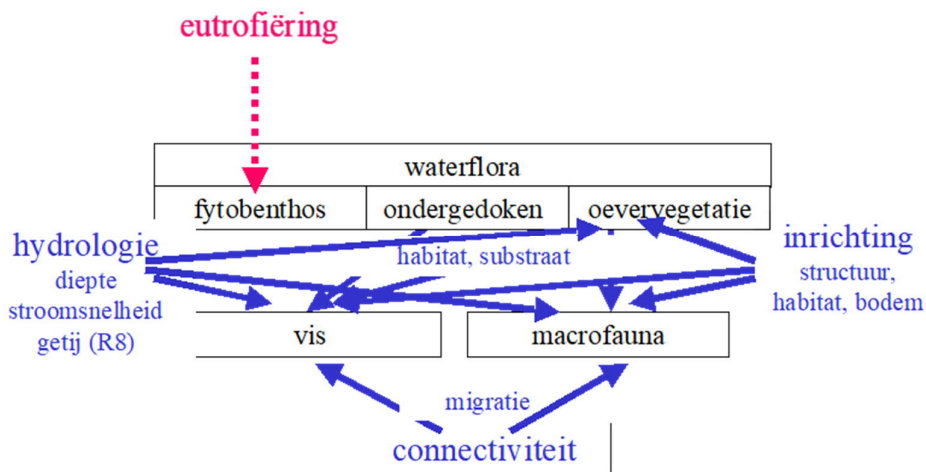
eutrofiëring

waterflora

fytobenthos

ondergedoken

oevervegetatie

hydrologie
diepte
stroomsnelheid
getij (R8)

habitat, substraat

inrichting
structuur,
habitat, bodem

vis

macrofauna

migratie

connectiviteit